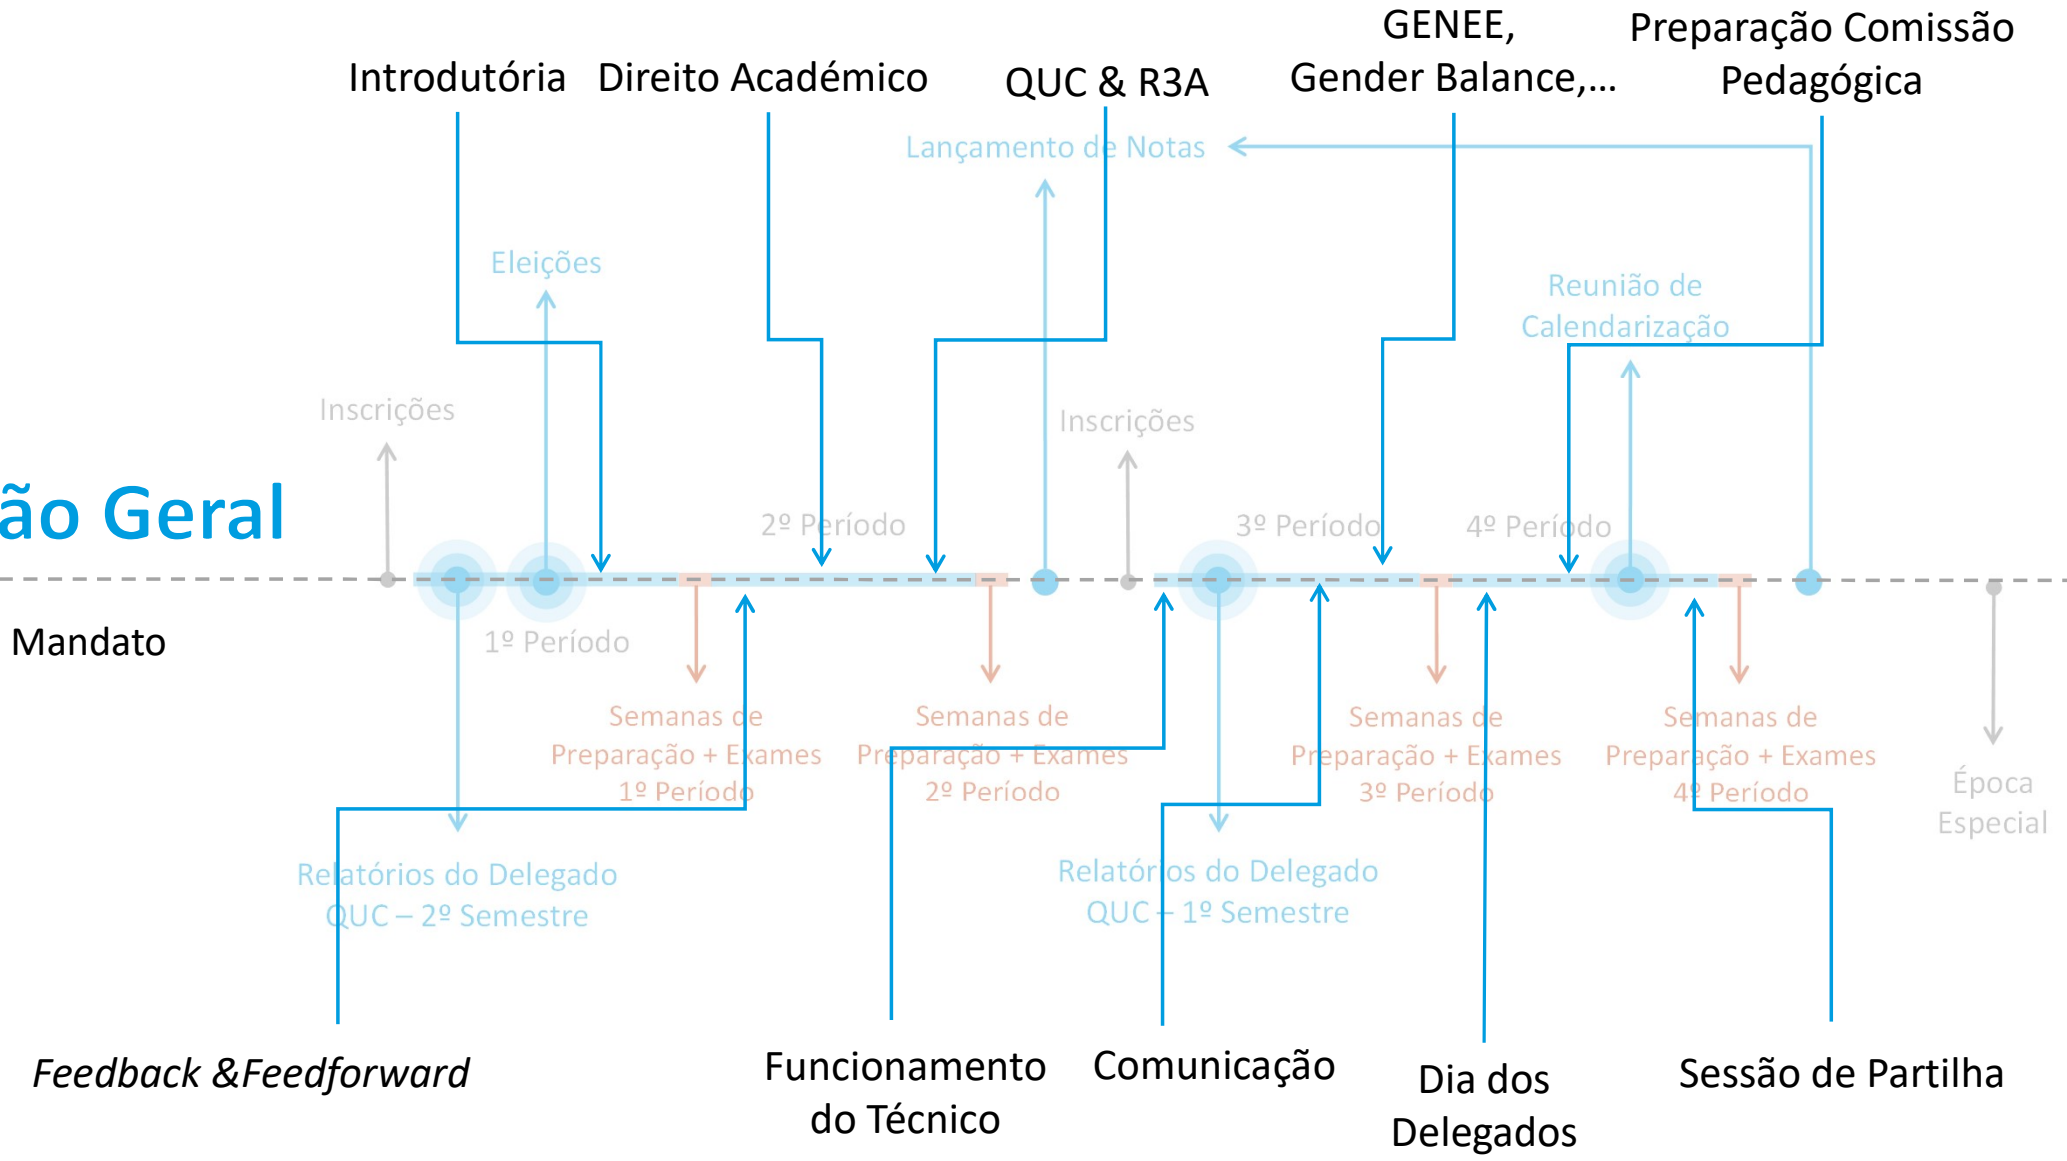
Introdutória

Direito Académico

QUC & R3A

GENEE, Gender Balance,...

Preparação Comissão Pedagógica

Lançamento de Notas

Eleições

Reunião de Calendarização

Inscrições

Inscrições

ão Geral

2º Período

3º Período

4º Período

Mandato

1º Período

Semanas de Preparação + Exames 1º Período

Semanas de Preparação + Exames 2º Período

Semanas de Preparação + Exames 3º Período

Semanas de Preparação + Exames 4º Período

Época Especial

Relatórios do Delegado QUC – 2º Semestre

Relatórios do Delegado QUC – 1º Semestre

*Feedback* &*Feedforward*

Funcionamento do Técnico

Comunicação

Dia dos Delegados

Sessão de Partilha